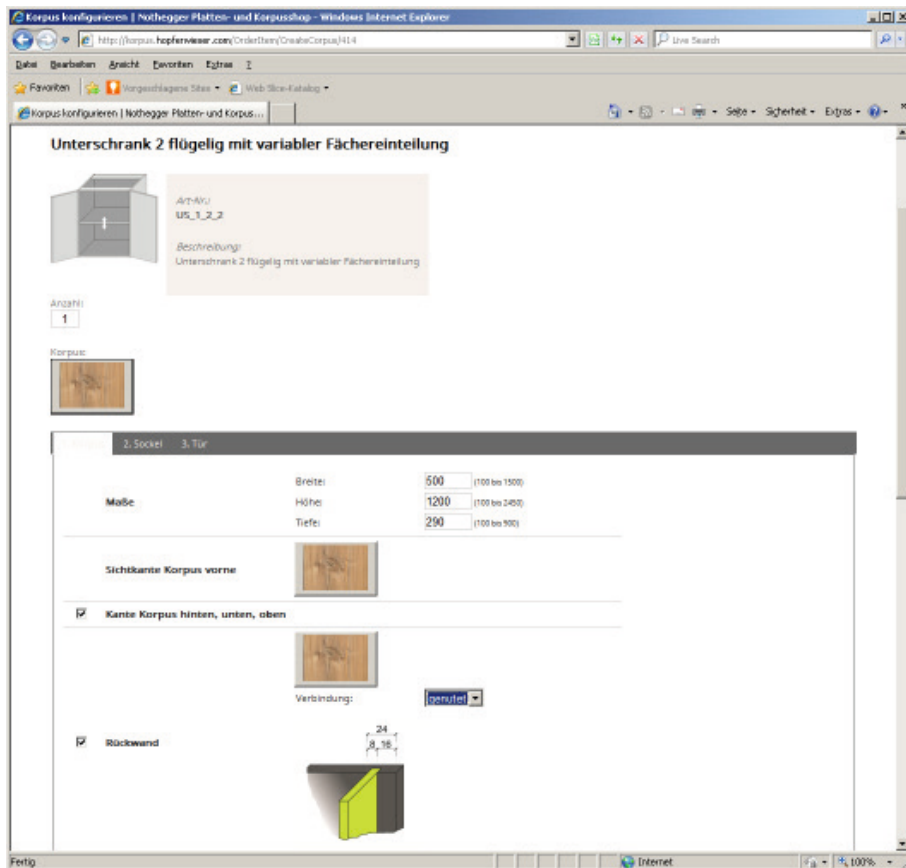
Korpus konfigurieren | Nothegger Platten- und Korpusshop - Windows Internet Explorer

http://korpus.hopfenvieser.com/OrderItem/CreateCorpus/414

Live Search

Datei Bearbeiten Ansicht Favoriten Extras ?

Favoriten | Vorgeschlagene Sites • Web Slice-Katalog •

Korpus konfigurieren | Nothegger Platten- und Korpus...

Seite • Sicherheit • Extras •

Unterschrank 2 flügelig mit variabler Fächereinteilung

Art-Nr.:
US_1_2_2

Beschreibung:
Unterschrank 2 flügelig mit variabler Fächereinteilung

Anzahl:
1

Korpus:

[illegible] 2. Sockel 3. Tür

Maße

Breite: 500 (100 bis 1500)
Höhe: 1200 (100 bis 2450)
Tiefe: 290 (100 bis 900)

Sichtkante Korpus vorne

Kante Korpus hinten, unten, oben

Verbindung: genutet

Rückwand

24
8 16

Fertig

Internet

100%